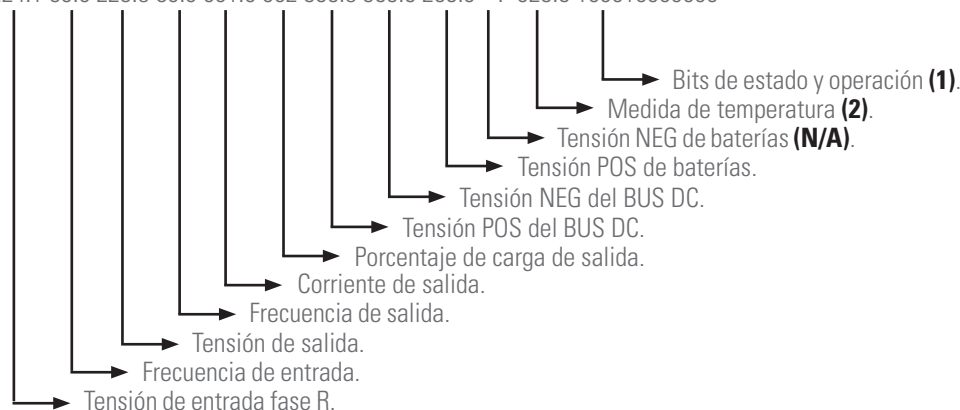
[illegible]

Bits de estado y operación **(1)**.
Medida de temperatura **(2)**.
Tensión NEG de baterías **(N/A)**.
Tensión POS de baterías.
Tensión NEG del BUS DC.
Tensión POS del BUS DC.
Porcentaje de carga de salida.
Corriente de salida.
Frecuencia de salida.
Tensión de salida.
Frecuencia de entrada.
Tensión de entrada fase R.